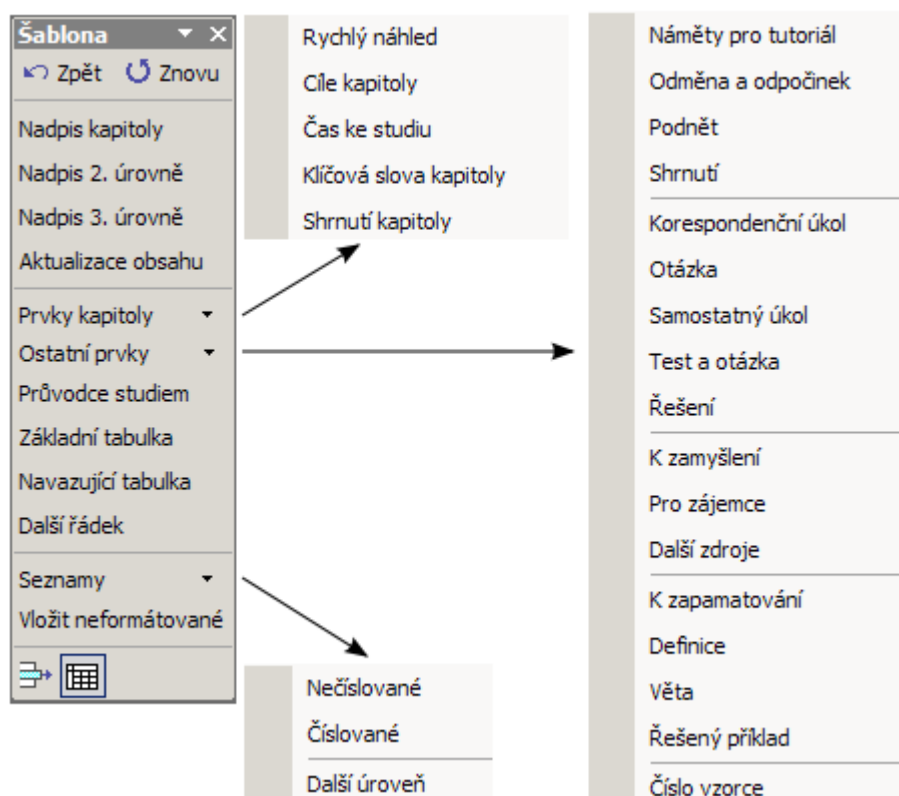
Šablona

Zpět Znovu

Nadpis kapitoly
Nadpis 2. úrovně
Nadpis 3. úrovně
Aktualizace obsahu

Prvky kapitoly
Ostatní prvky
Průvodce studiem
Základní tabulka
Navazující tabulka
Další řádek

Seznamy
Vložit neformátované

Rychlý náhled
Cíle kapitoly
Čas ke studiu
Klíčová slova kapitoly
Shrnutí kapitoly

Nečíslované
Číslované
Další úroveň

Náměty pro tutoriál
Odměna a odpočinek
Podnět
Shrnutí

Korespondenční úkol
Otázka
Samostatný úkol
Test a otázka
Řešení

K zamyšlení
Pro zájemce
Další zdroje

K zapamatování
Definice
Věta
Řešený příklad

Číslo vzorce